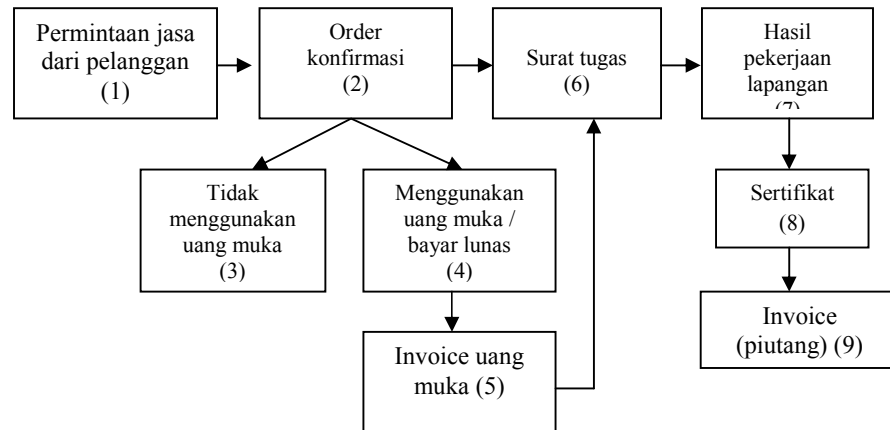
Permintaan jasa dari pelanggan (1)

Order konfirmasi (2)

Surat tugas (6)

Hasil pekerjaan lapangan (7)

Tidak menggunakan uang muka (3)

Menggunakan uang muka / bayar lunas (4)

Sertifikat (8)

Invoice uang muka (5)

Invoice (piutang) (9)